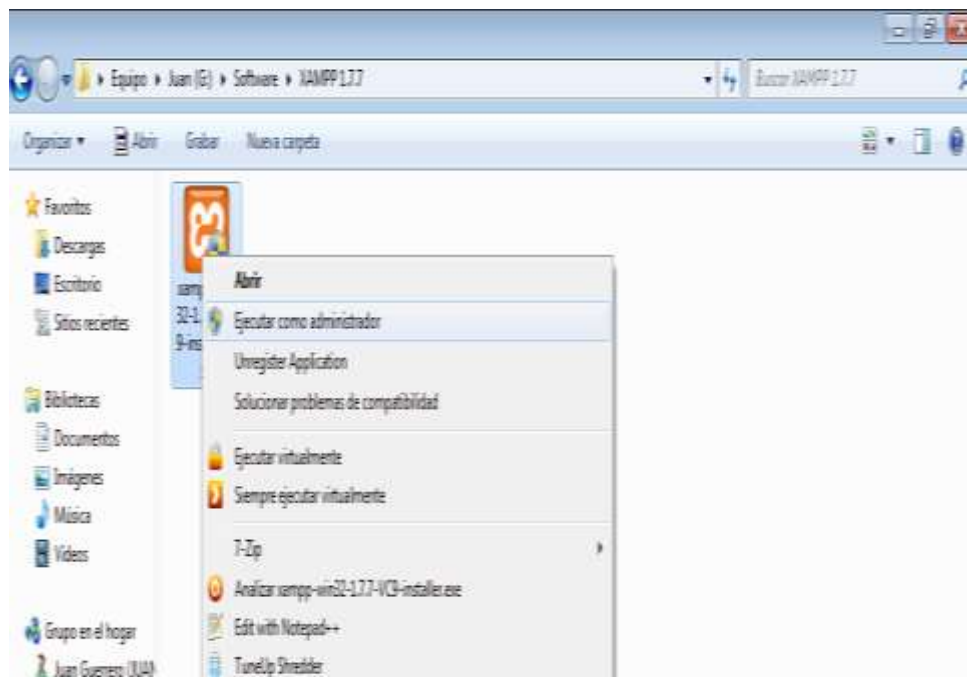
Equipo ▸ Juan (G:) ▸ Software ▸ XAMPP1.7.7

Buscar XAMPP 1.7.7

Organizar ▾ Abrir Grabar Nueva carpeta

Favoritos
Descargas
Escritorio
Sitios recientes

Bibliotecas
Documentos
Imágenes
Música
Vídeos

Grupo en el hogar
Juan Guerrero (JUAN

xamp
32-1.
9-ins

Abrir
Ejecutar como administrador
Unregister Application
Solucionar problemas de compatibilidad
Ejecutar virtualmente
Siempre ejecutar virtualmente
7-Zip
Analizar xampp-win32-1.7.7-VC9-installer.exe
Edit with Notepad++
TuneUp Shredder